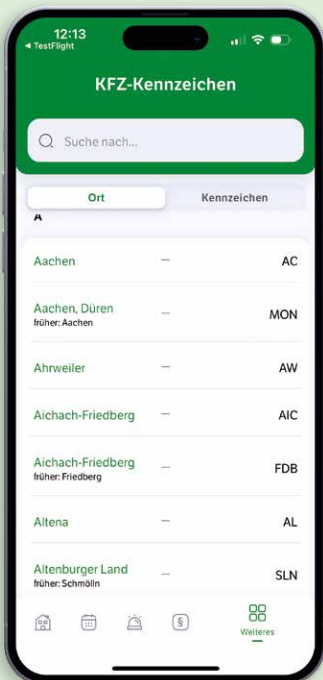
12:13
◂ TestFlight

KFZ-Kennzeichen

Suche nach...

Ort | Kennzeichen

A

| | | |
|---|---|---|
| Aachen | – | AC |
| Aachen, Düren<br>früher: Aachen | – | MON |
| Ahrweiler | – | AW |
| Aichach-Friedberg | – | AIC |
| Aichach-Friedberg<br>früher: Friedberg | – | FDB |
| Altena | – | AL |
| Altenburger Land<br>früher: Schmölln | – | SLN |

§

Weiteres